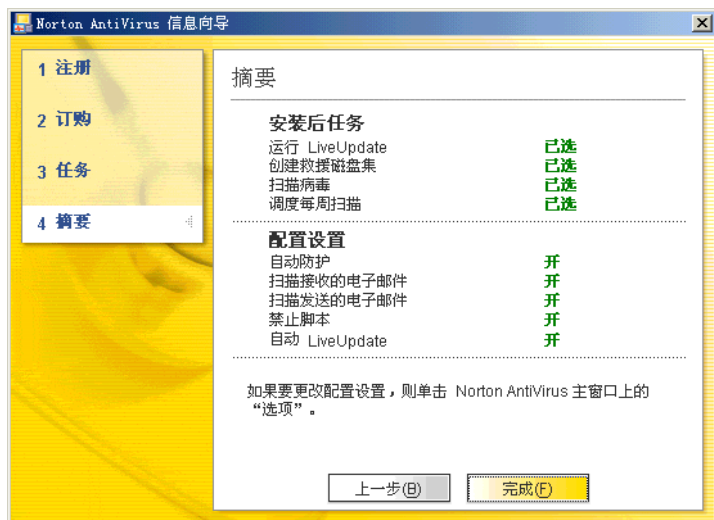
Norton AntiVirus 信息向导

1 注册

2 订购

3 任务

4 摘要

摘要

安装后任务

| | |
|---|---|
| 运行 LiveUpdate | 已选 |
| 创建救援磁盘集 | 已选 |
| 扫描病毒 | 已选 |
| 调度每周扫描 | 已选 |

配置设置

| | |
|---|---|
| 自动防护 | 开 |
| 扫描接收的电子邮件 | 开 |
| 扫描发送的电子邮件 | 开 |
| 禁止脚本 | 开 |
| 自动 LiveUpdate | 开 |

如果要更改配置设置，则单击 Norton AntiVirus 主窗口上的“选项”。

上一步(B)

完成(F)